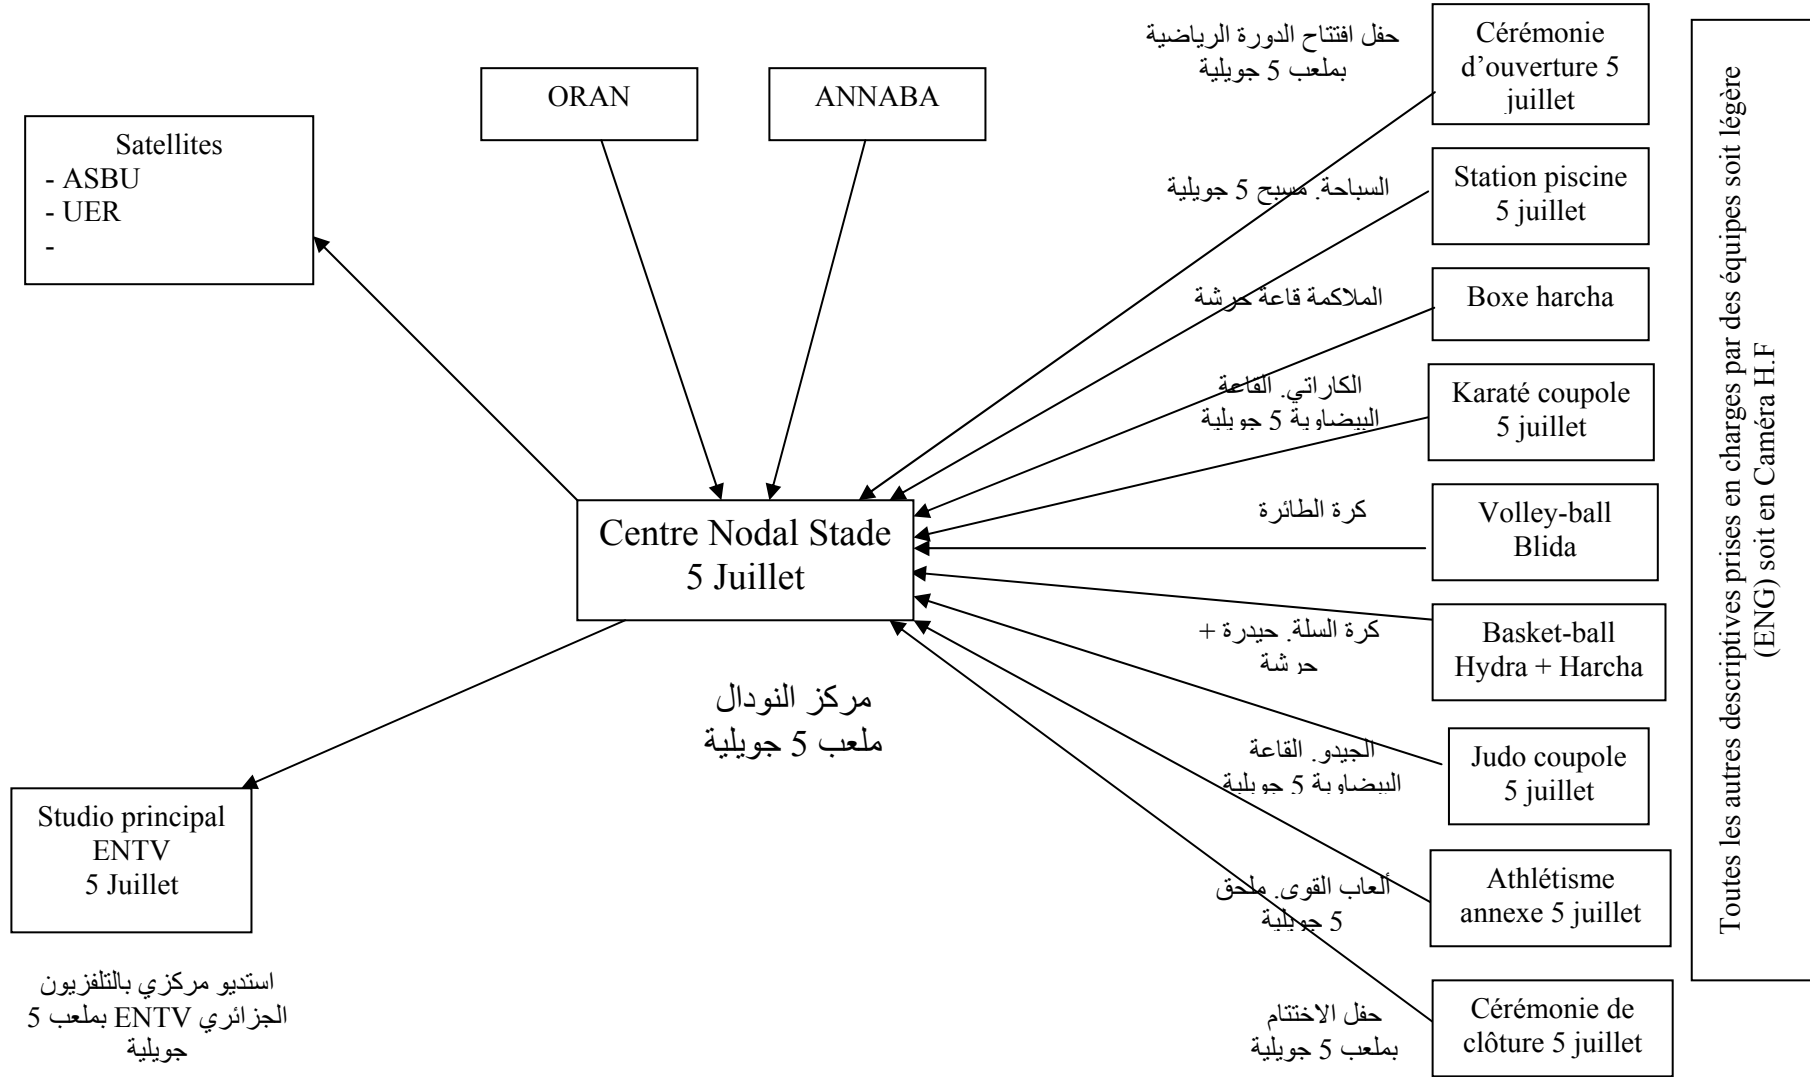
Satellites
- ASBU
- UER
-

ORAN

ANNABA

حفل افتتاح الدورة الرياضية بملعب 5 جويلية

Cérémonie d'ouverture 5 juillet

السباحة. مسبح 5 جويلية

Station piscine 5 juillet

الملاكمة قاعة حرشة

Boxe harcha

الكاراتي. القاعة البيضاوية 5 جويلية

Karaté coupole 5 juillet

كرة الطائرة

Volley-ball Blida

Centre Nodal Stade 5 Juillet

كرة السلة. حيدرة + حرشة

Basket-ball Hydra + Harcha

مركز النودال
ملعب 5 جويلية

الجيدو. القاعة البيضاوية 5 جويلية

Judo coupole 5 juillet

Studio principal ENTV 5 Juillet

ألعاب القوى. ملحق 5 جويلية

Athlétisme annexe 5 juillet

استديو مركزي بالتلفزيون الجزائري ENTV بملعب 5 جويلية

حفل الاختتام بملعب 5 جويلية

Cérémonie de clôture 5 juillet

Toutes les autres descriptives prises en charges par des équipes soit légère (ENG) soit en Caméra H.F